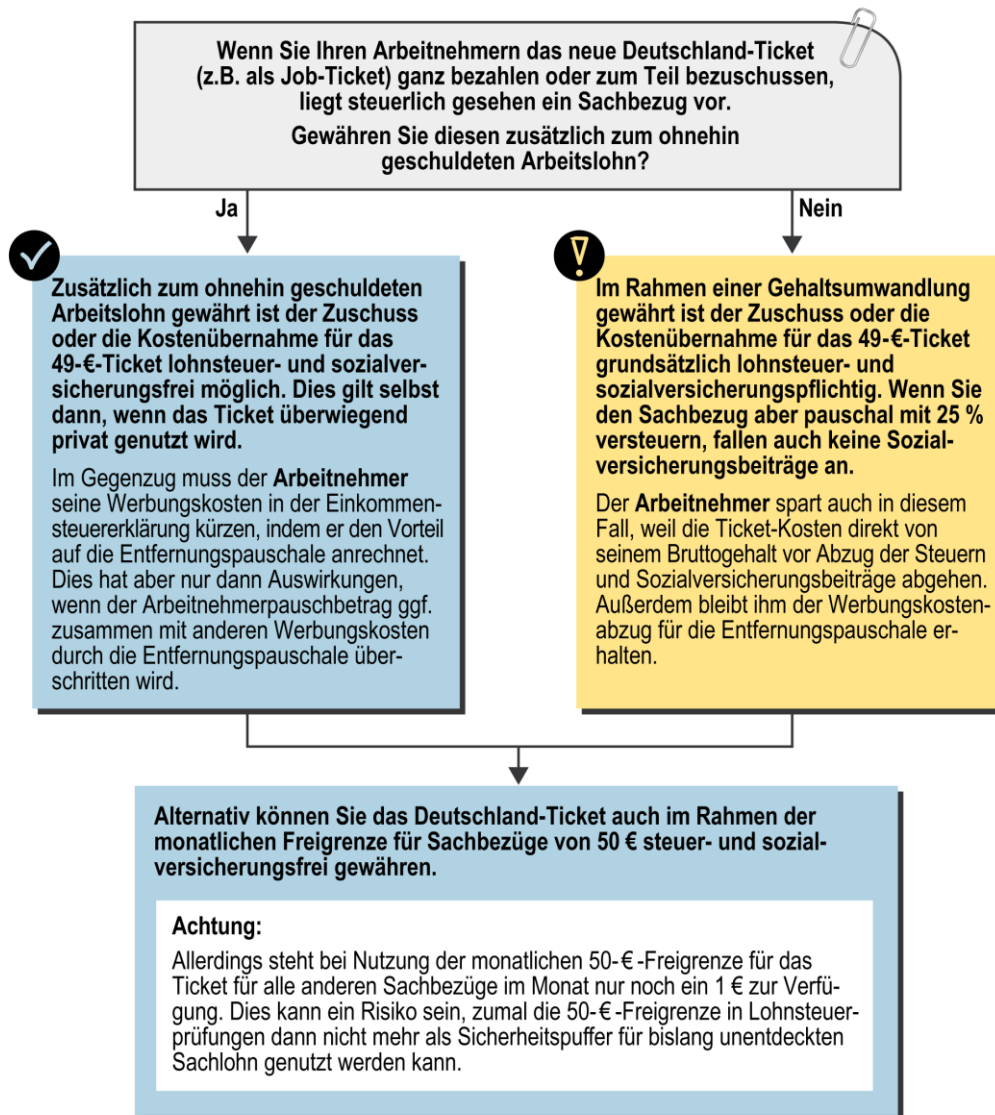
Wenn Sie Ihren Arbeitnehmern das neue Deutschland-Ticket (z.B. als Job-Ticket) ganz bezahlen oder zum Teil bezuschussen, liegt steuerlich gesehen ein Sachbezug vor.

Gewähren Sie diesen zusätzlich zum ohnehin geschuldeten Arbeitslohn?

Ja

Nein

Zusätzlich zum ohnehin geschuldeten Arbeitslohn gewährt ist der Zuschuss oder die Kostenübernahme für das 49-€-Ticket lohnsteuer- und sozialversicherungsfrei möglich. Dies gilt selbst dann, wenn das Ticket überwiegend privat genutzt wird.

Im Gegenzug muss der Arbeitnehmer seine Werbungskosten in der Einkommensteuererklärung kürzen, indem er den Vorteil auf die Entfernungspauschale anrechnet. Dies hat aber nur dann Auswirkungen, wenn der Arbeitnehmerpauschbetrag ggf. zusammen mit anderen Werbungskosten durch die Entfernungspauschale überschritten wird.

Im Rahmen einer Gehaltsumwandlung gewährt ist der Zuschuss oder die Kostenübernahme für das 49-€-Ticket grundsätzlich lohnsteuer- und sozialversicherungspflichtig. Wenn Sie den Sachbezug aber pauschal mit 25 % versteuern, fallen auch keine Sozialversicherungsbeiträge an.

Der Arbeitnehmer spart auch in diesem Fall, weil die Ticket-Kosten direkt von seinem Bruttogehalt vor Abzug der Steuern und Sozialversicherungsbeiträge abgehen. Außerdem bleibt ihm der Werbungskostenabzug für die Entfernungspauschale erhalten.

Alternativ können Sie das Deutschland-Ticket auch im Rahmen der monatlichen Freigrenze für Sachbezüge von 50 € steuer- und sozialversicherungsfrei gewähren.

Achtung:
Allerdings steht bei Nutzung der monatlichen 50-€-Freigrenze für das Ticket für alle anderen Sachbezüge im Monat nur noch ein 1 € zur Verfügung. Dies kann ein Risiko sein, zumal die 50-€-Freigrenze in Lohnsteuerprüfungen dann nicht mehr als Sicherheitspuffer für bislang unentdeckten Sachlohn genutzt werden kann.